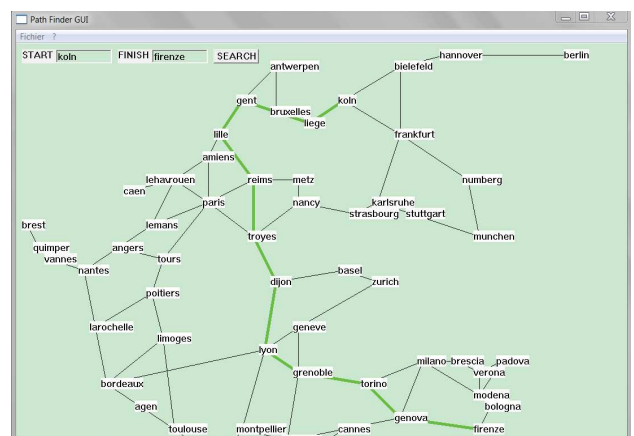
Path Finder GUI

Fichier ?

START koln FINISH firenze SEARCH

antwerpen
hannover
berlin
bielefeld
gent
bruxelles
koln
liege
lille
frankfurt
amiens
lehavrouen
reims
metz
caen
paris
nancy
numberg
karlsruhe
strasbourg
stuttgart
lemans
brest
troyes
munchen
quimper
angers
vannes
tours
nantes
basel
dijon
zurich
poitiers
larochelle
geneve
limoges
lyon
milano
brescia
padova
grenoble
verona
torino
bordeaux
modena
bologna
agen
genova
toulouse
montpellier
cannes
firenze